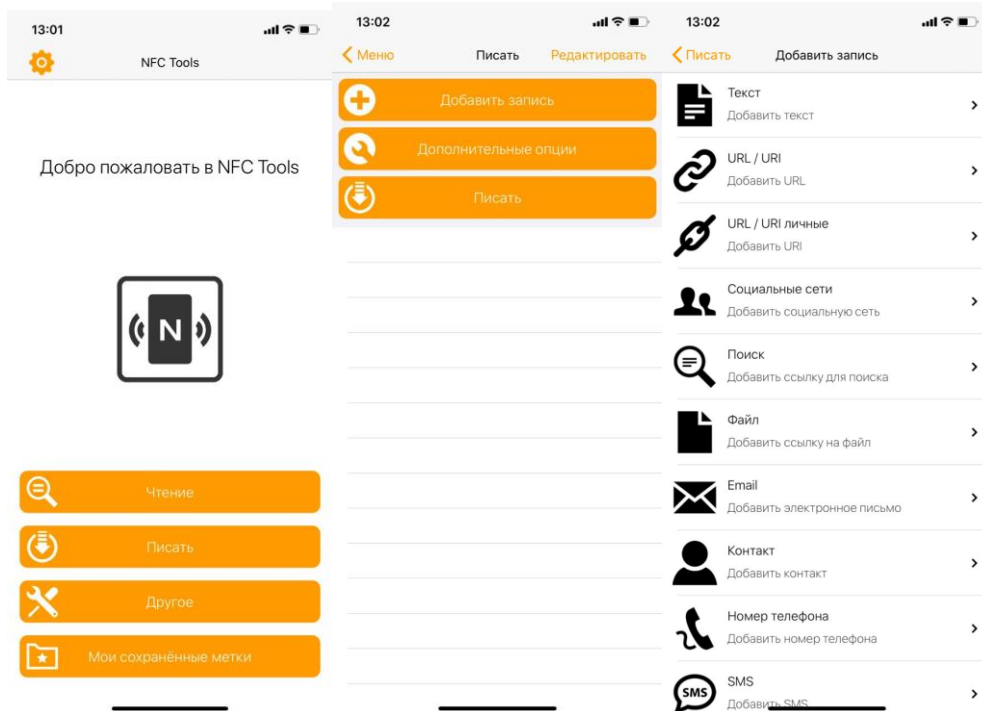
13:01

NFC Tools

Добро пожаловать в NFC Tools

N

Чтение

Писать

Другое

Мои сохранённые метки

13:02

Меню

Писать

Редактировать

Добавить запись

Дополнительные опции

Писать

13:02

Писать

Добавить запись

Текст
Добавить текст

URL / URI
Добавить URL

URL / URI личные
Добавить URI

Социальные сети
Добавить социальную сеть

Поиск
Добавить ссылку для поиска

Файл
Добавить ссылку на файл

Email
Добавить электронное письмо

Контакт
Добавить контакт

Номер телефона
Добавить номер телефона

SMS
SMS
Добавить SMS